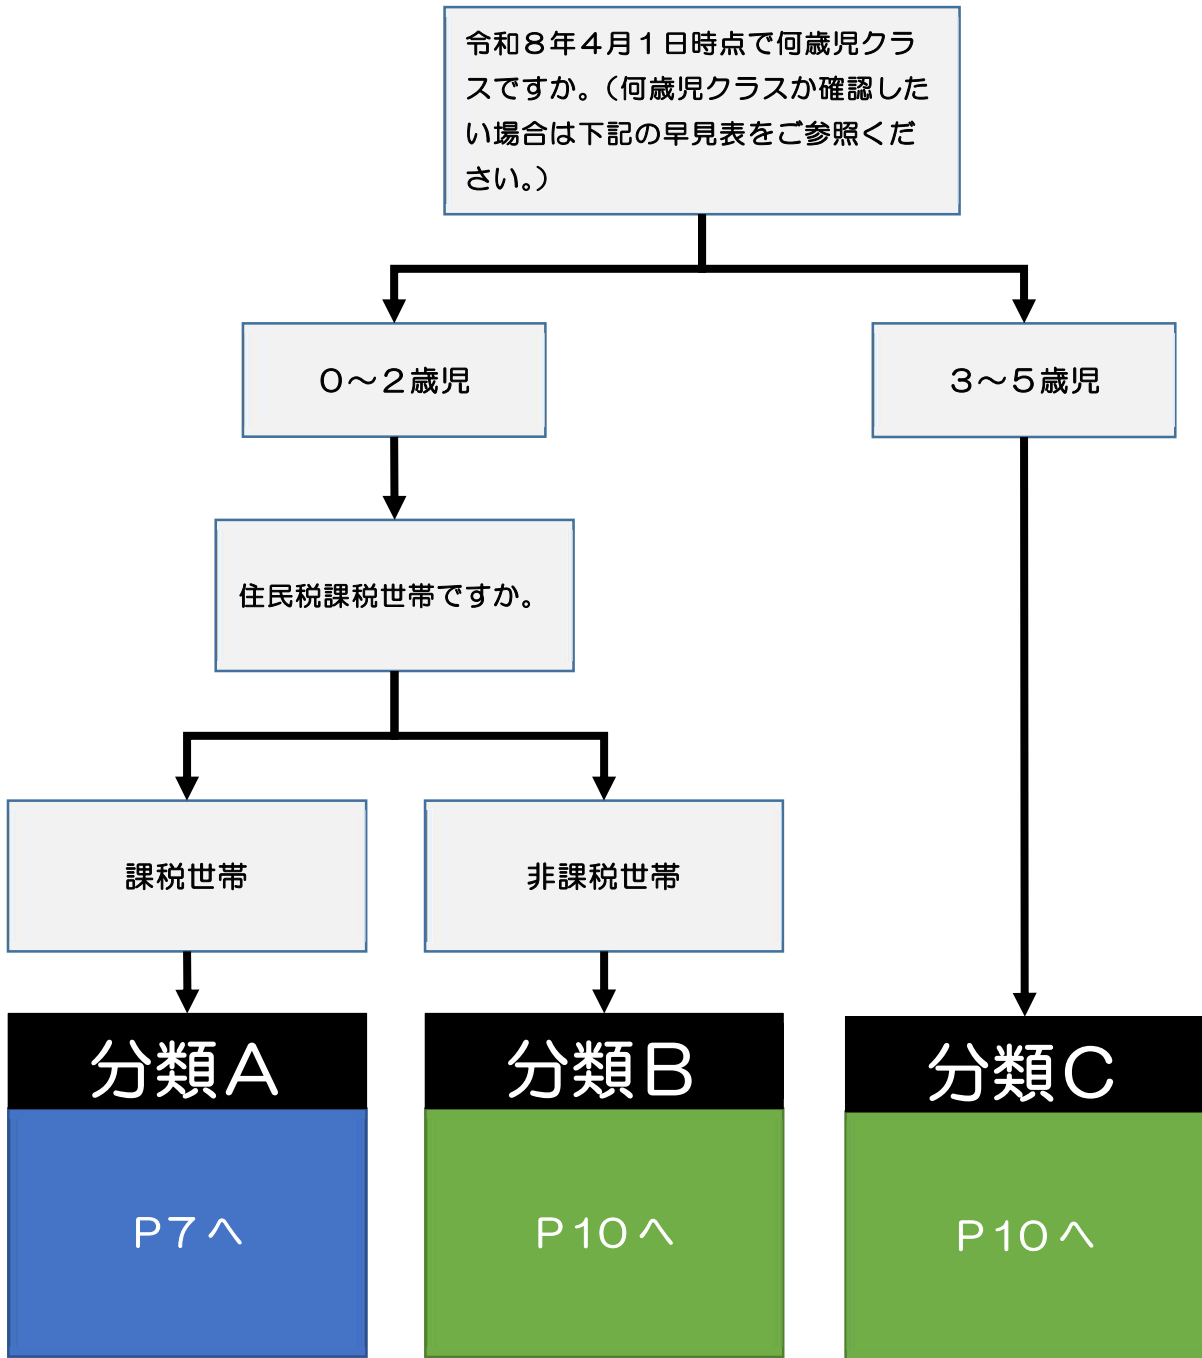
令和８年４月１日時点で何歳児クラスですか。（何歳児クラスか確認したい場合は下記の早見表をご参照ください。）

０～２歳児

３～５歳児

住民税課税世帯ですか。

課税世帯

非課税世帯

分類Ａ

P7へ

分類Ｂ

P10へ

分類Ｃ

P10へ